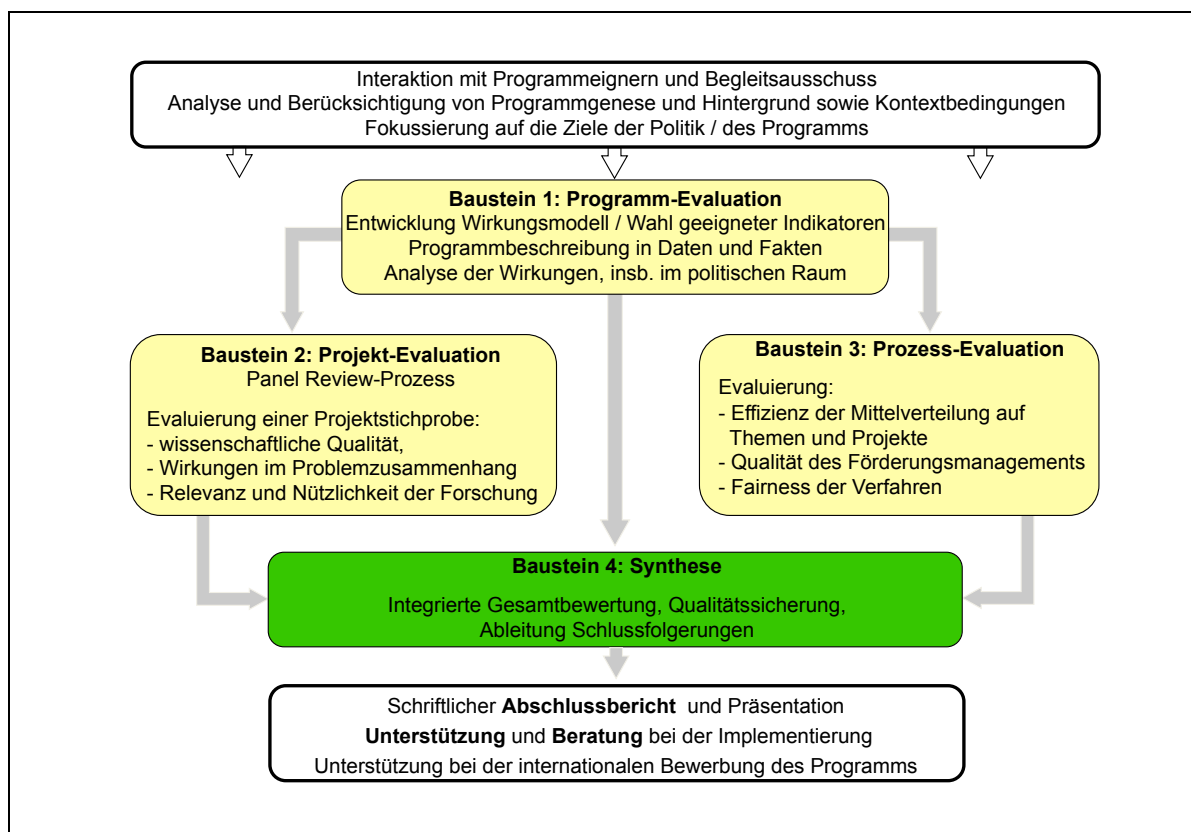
Interaktion mit Programmeignern und Begleitsausschuss
Analyse und Berücksichtigung von Programmgenese und Hintergrund sowie Kontextbedingungen
Fokussierung auf die Ziele der Politik / des Programms

**Baustein 1: Programm-Evaluation**
Entwicklung Wirkungsmodell / Wahl geeigneter Indikatoren
Programmbeschreibung in Daten und Fakten
Analyse der Wirkungen, insb. im politischen Raum

**Baustein 2: Projekt-Evaluation**
Panel Review-Prozess

Evaluierung einer Projektstichprobe:
- wissenschaftliche Qualität,
- Wirkungen im Problemzusammenhang
- Relevanz und Nützlichkeit der Forschung

**Baustein 3: Prozess-Evaluation**

Evaluierung:
- Effizienz der Mittelverteilung auf Themen und Projekte
- Qualität des Förderungsmanagements
- Fairness der Verfahren

**Baustein 4: Synthese**

Integrierte Gesamtbewertung, Qualitätssicherung, Ableitung Schlussfolgerungen

Schriftlicher **Abschlussbericht** und Präsentation
**Unterstützung** und **Beratung** bei der Implementierung
Unterstützung bei der internationalen Bewerbung des Programms